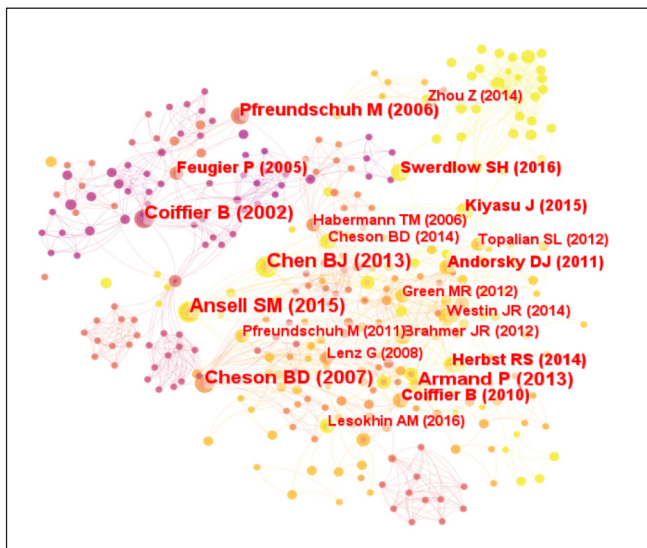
Zhou Z (2014)
Pfreundschuh M (2006)
Feugier P (2005)
Swerdlow SH (2016)
Coiffier B (2002)
Kiyasu J (2015)
Habermann TM (2006)
Cheson BD (2014)
Topalian SL (2012)
Chen BJ (2013)
Andorsky DJ (2011)
Green MR (2012)
Ansell SM (2015)
Westin JR (2014)
Pfreundschuh M (2011)
Brahmer JR (2012)
Lenz G (2008)
Herbst RS (2014)
Cheson BD (2007)
Armand P (2013)
Coiffier B (2010)
Lesokhin AM (2016)